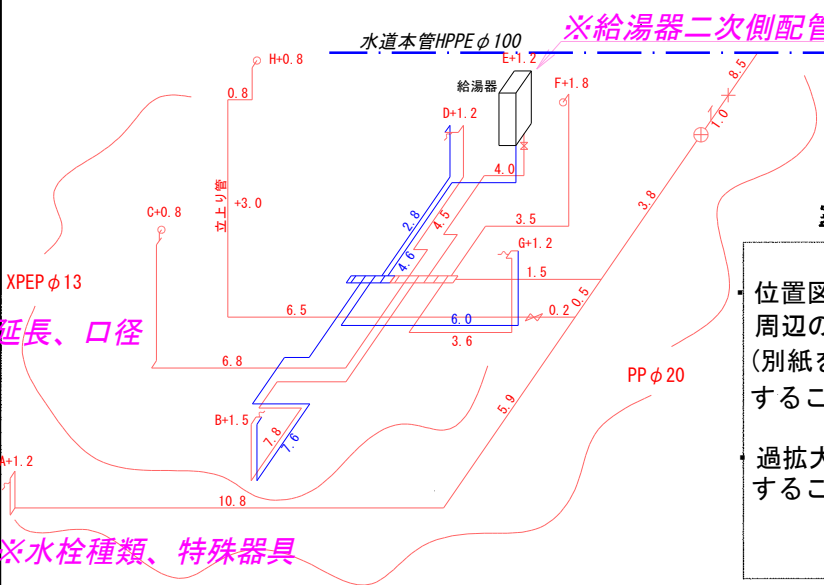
※給湯器二次側配管

水道本管HPPE$\phi$100

H+0.8

0.8

E+1.2

給湯器

F+1.8

8.5

1.0

D+1.2

立上り管

+3.0

4.0

C+0.8

2.8

4.5

3.5

3.8

G+1.2

XPEP$\phi$13

4.6

1.5

延長、口径

6.5

6.0

0.2

0.5

3.6

6.8

PP$\phi$20

B+1.5

5.9

7.8

7.6

A+1.2

10.8

※水栓種類、特殊器具

・位置図
周辺の
(別紙を
するこ

・過拡大
するこ